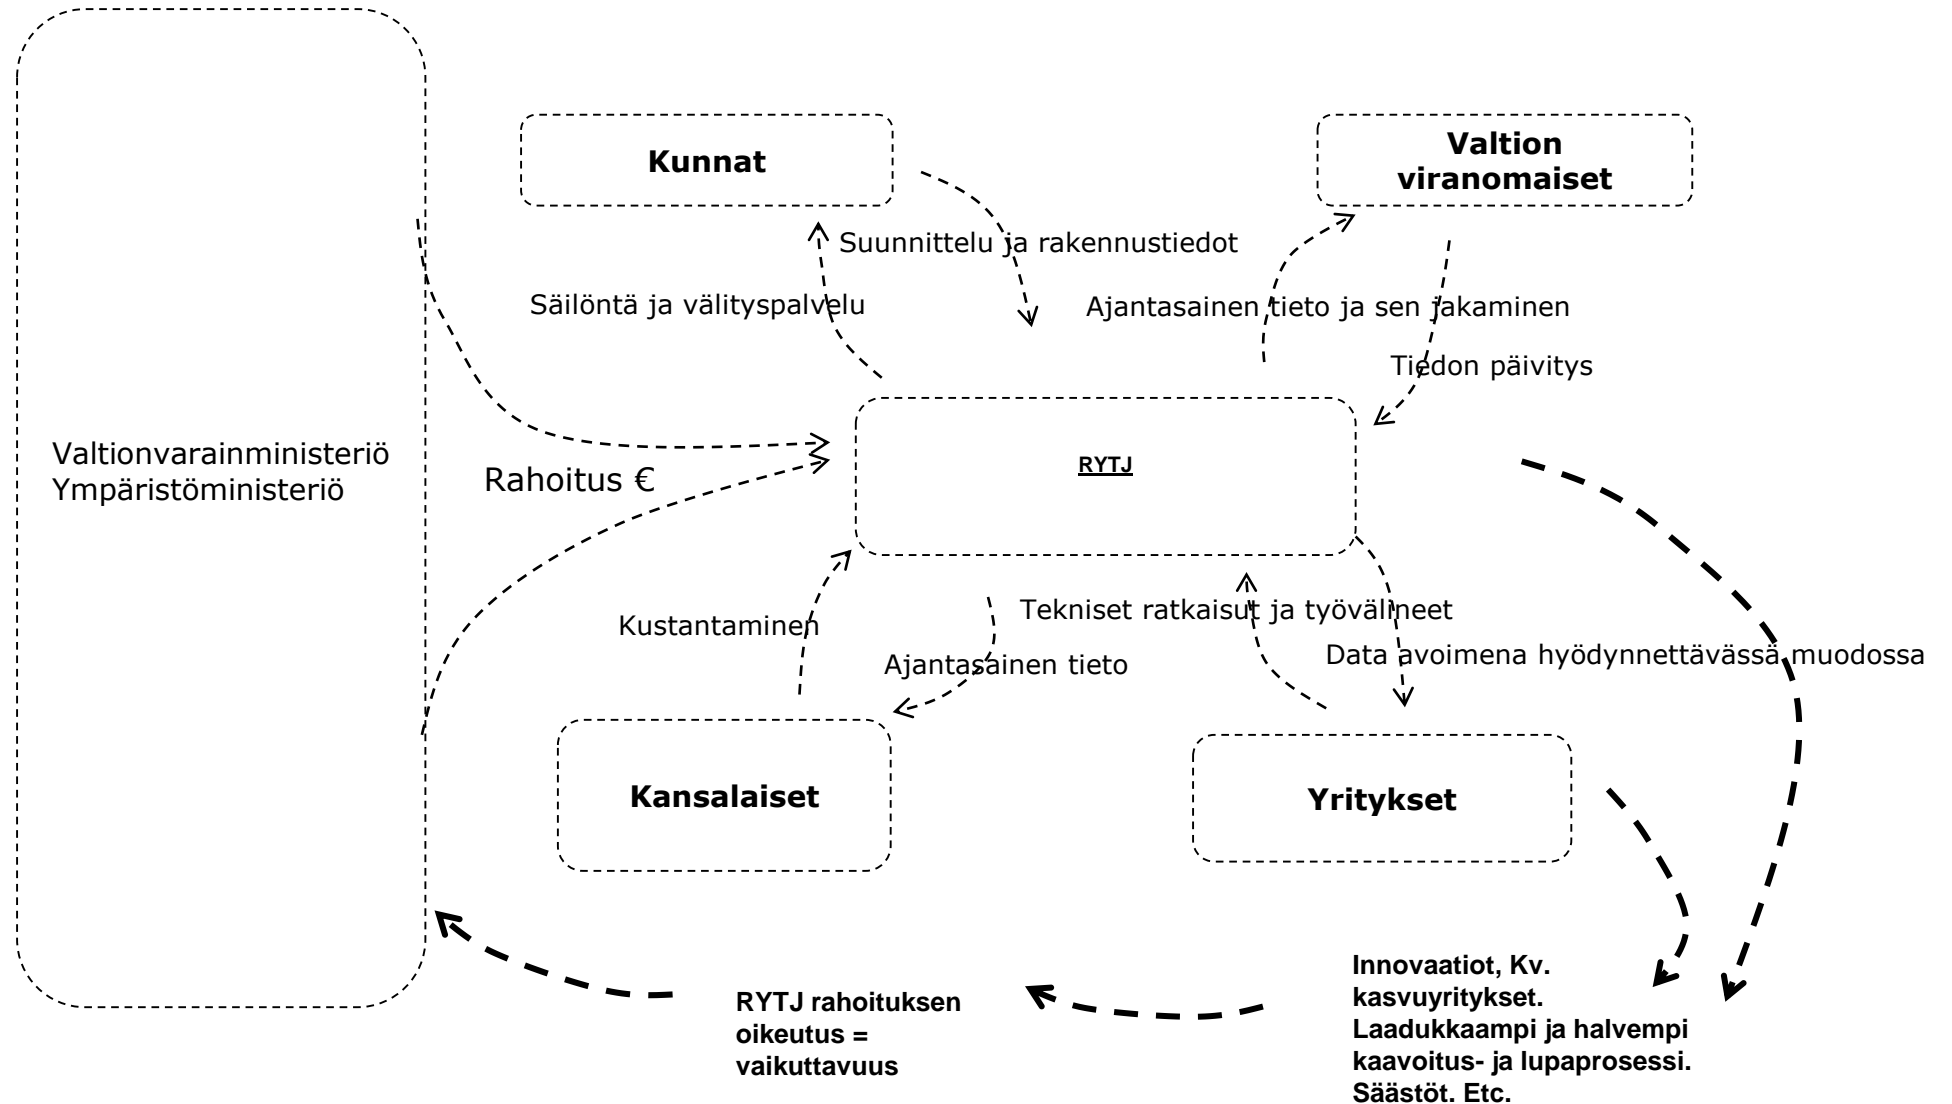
Kunnat

Valtion viranomaiset

Suunnittelu ja rakennustiedot

Säilöntä ja välityspalvelu

Ajantasainen tieto ja sen jakaminen

Tiedon päivitys

Valtionvarainministeriö
Ympäristöministeriö

Rahoitus €

RYTJ

Kustantaminen

Tekniset ratkaisut ja työvälineet

Ajantasainen tieto

Data avoimena hyödynnettävässä muodossa

Kansalaiset

Yritykset

RYTJ rahoituksen oikeutus = vaikuttavuus

Innovaatiot, Kv. kasvuyritykset. Laadukkaampi ja halvempi kaavoitus- ja lupaprosessi. Säästöt. Etc.